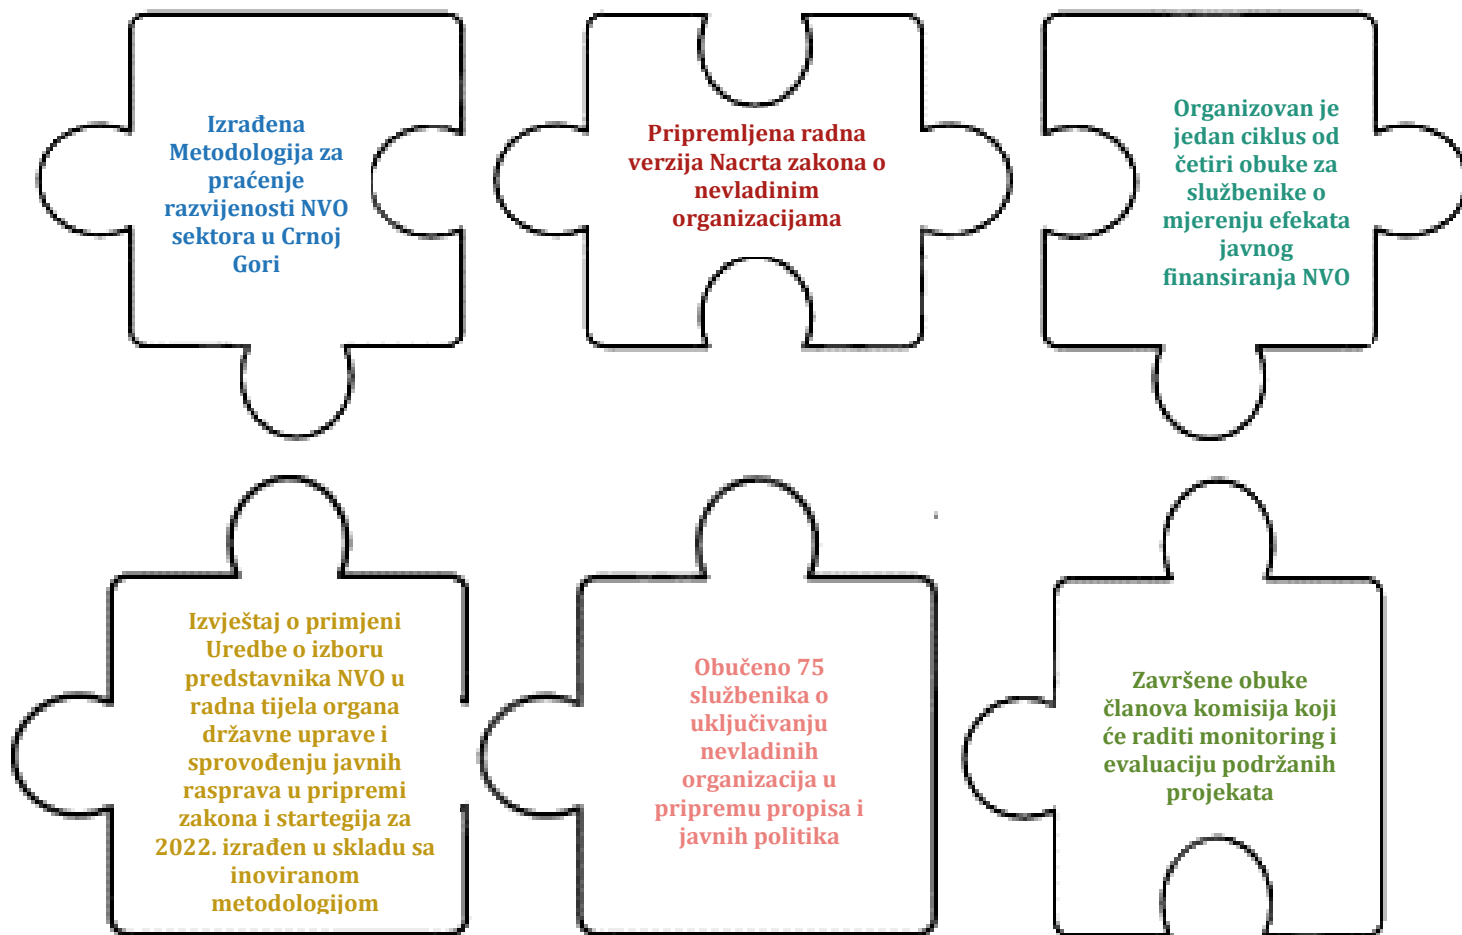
Izrađena Metodologija za praćenje razvijenosti NVO sektora u Crnoj Gori

Pripremljena radna verzija Nacrta zakona o nevladinim organizacijama

Organizovan je jedan ciklus od četiri obuke za službenike o mjerenju efekata javnog finansiranja NVO

Izvještaj o primjeni Uredbe o izboru predstavnika NVO u radna tijela organa državne uprave i sprovođenju javnih rasprava u pripremi zakona i startegija za 2022. izrađen u skladu sa inoviranom metodologijom

Obučeno 75 službenika o uključivanju nevladinih organizacija u pripremu propisa i javnih politika

Završene obuke članova komisija koji će raditi monitoring i evaluaciju podržanih projekata